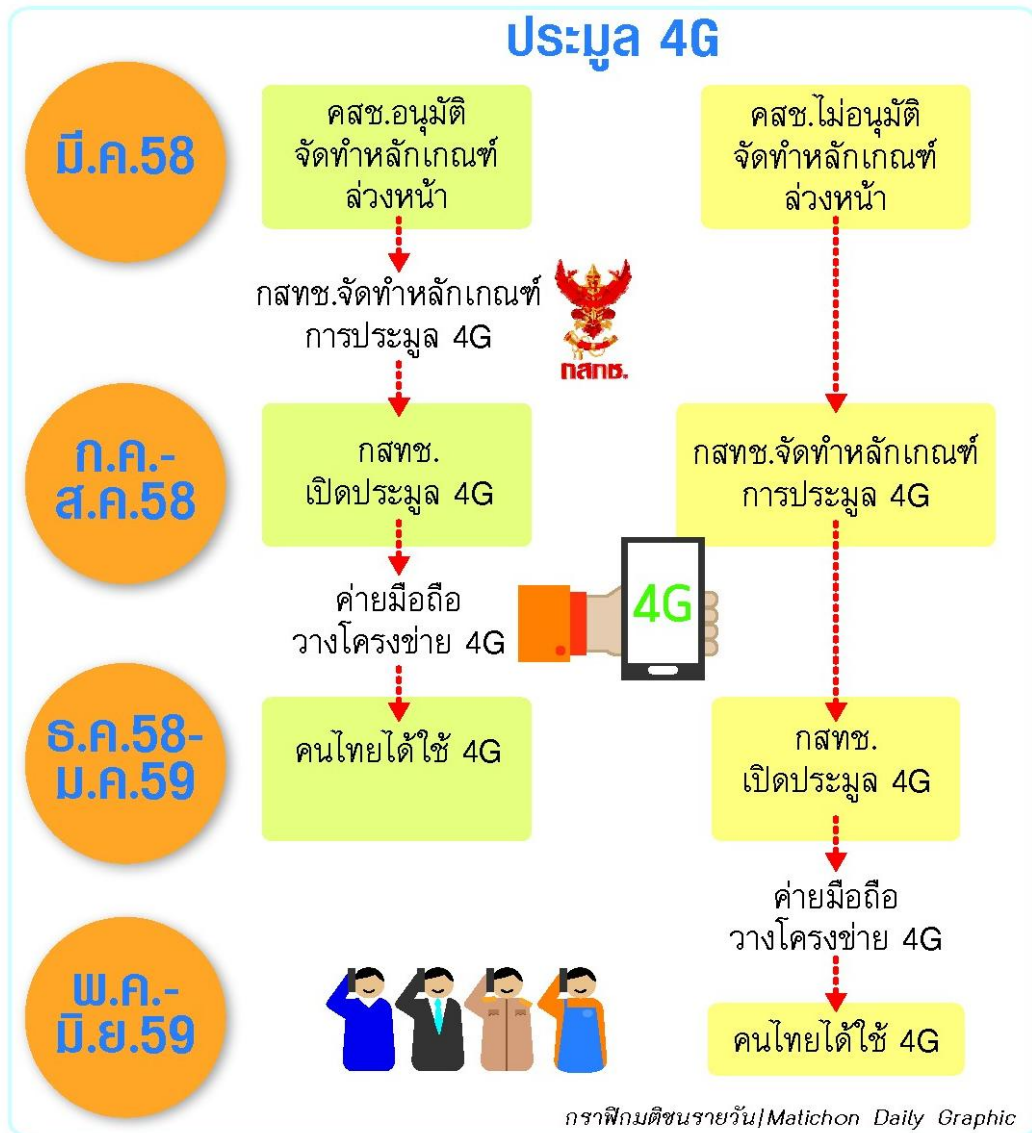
ประมูล 4G

มี.ค.58

คสช.อนุมัติ จัดทำหลักเกณฑ์ ล่วงหน้า

คสช.ไม่อนุมัติ จัดทำหลักเกณฑ์ ล่วงหน้า

กสทช.จัดทำหลักเกณฑ์ การประมูล 4G

กสทช.

ก.ค.- ส.ค.58

กสทช. เปิดประมูล 4G

กสทช.จัดทำหลักเกณฑ์ การประมูล 4G

ค่ายมือถือ วางโครงข่าย 4G

4G

ธ.ค.58- ม.ค.59

คนไทยได้ใช้ 4G

กสทช. เปิดประมูล 4G

ค่ายมือถือ วางโครงข่าย 4G

พ.ค.- มิ.ย.59

คนไทยได้ใช้ 4G

กราฟิกมติชนรายวัน|Matichon Daily Graphic